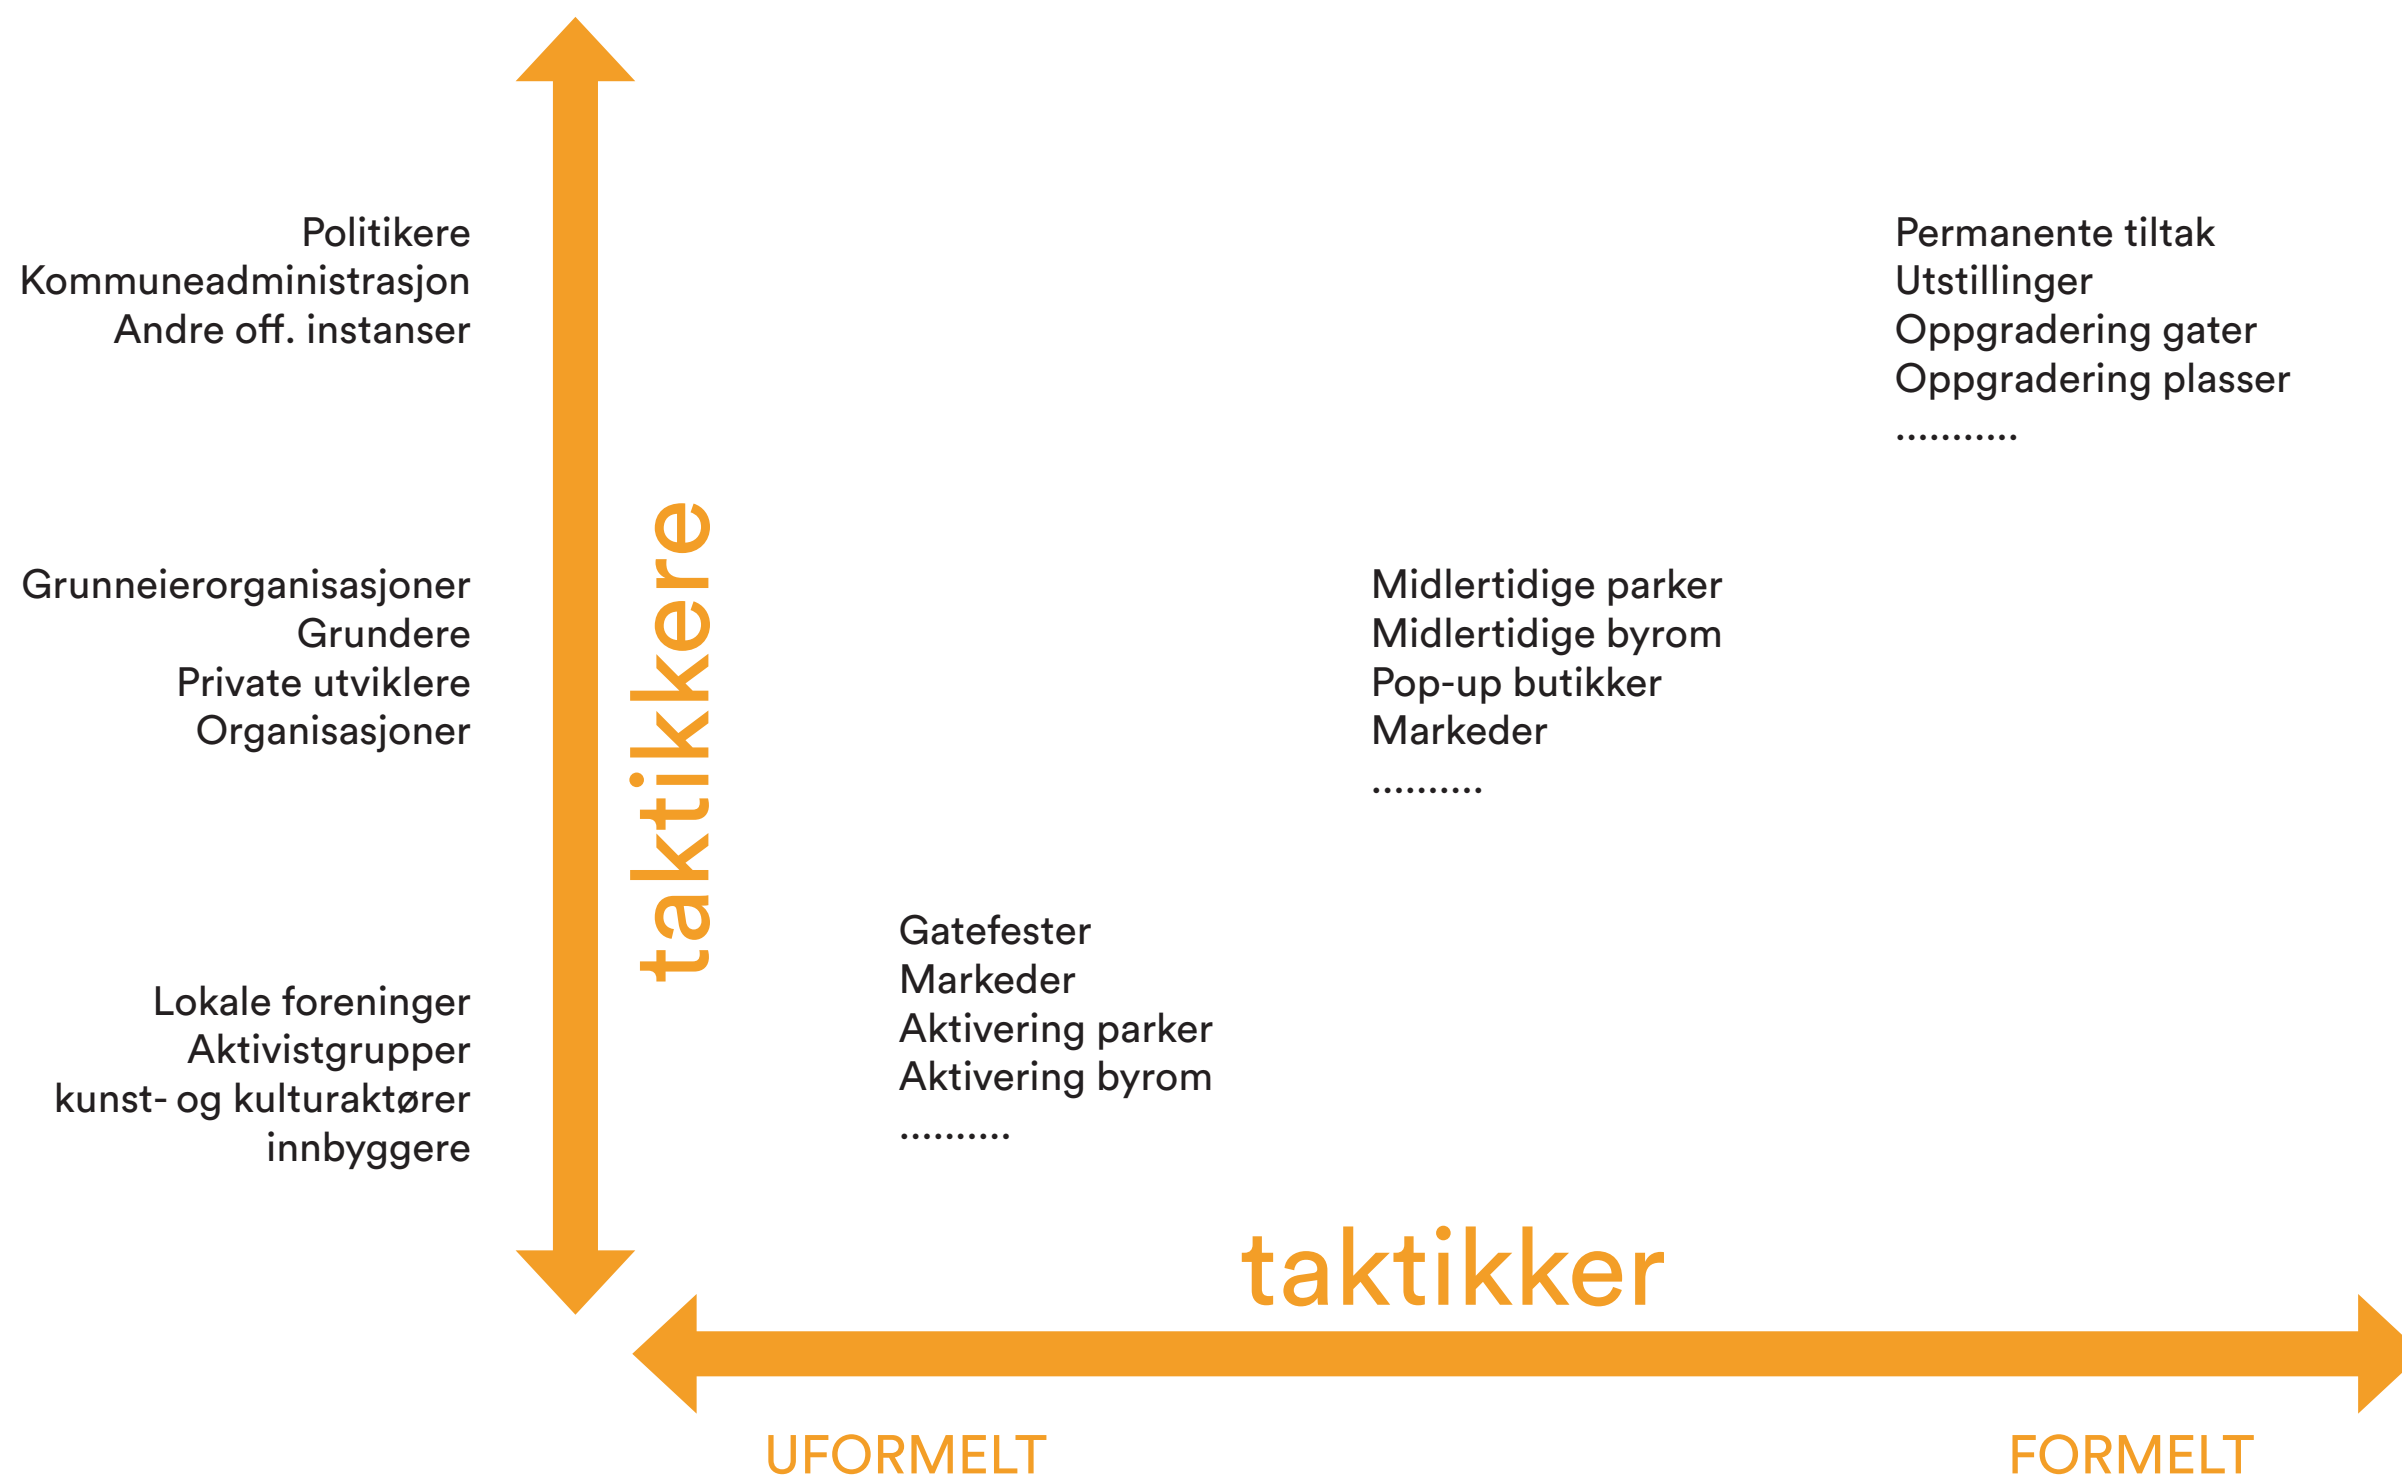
Politikere
Kommuneadministrasjon
Andre off. instanser

Permanente tiltak
Utstillinger
Oppgradering gater
Oppgradering plasser
...........

taktikkere

Grunneierorganisasjoner
Grundere
Private utviklere
Organisasjoner

Midlertidige parker
Midlertidige byrom
Pop-up butikker
Markeder
..........

Lokale foreninger
Aktivistgrupper
kunst- og kulturaktører
innbyggere

Gatefester
Markeder
Aktivering parker
Aktivering byrom
..........

taktikker

UFORMELT

FORMELT